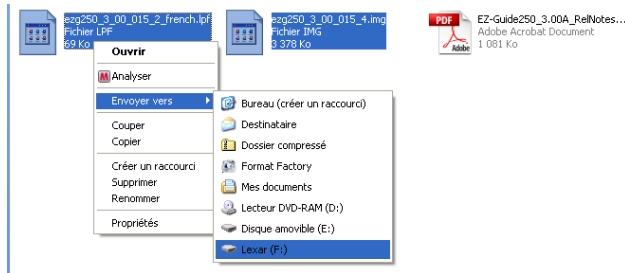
ezg250_3_00_015_2_french.lpf
Fichier LPF
69 Ko

ezg250_3_00_015_4.img
Fichier IMG
3 378 Ko

EZ-Guide250_3.00A_RelNotes...
Adobe Acrobat Document
1 081 Ko

Ouvrir
Analyser
Envoyer vers
Couper
Copier
Créer un raccourci
Supprimer
Renommer
Propriétés

Bureau (créer un raccourci)
Destinataire
Dossier compressé
Format Factory
Mes documents
Lecteur DVD-RAM (D:)
Disque amovible (E:)
Lexar (F:)